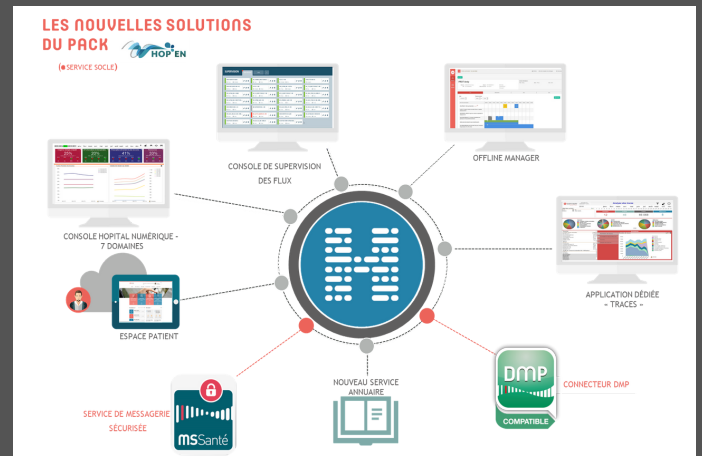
LES NOUVELLES SOLUTIONS DU PACK HOP'EN

(● SERVICE SOCLE)

CONSOLE DE SUPERVISION DES FLUX

OFFLINE MANAGER

CONSOLE HOPITAL NUMÉRIQUE - 7 DOMAINES

APPLICATION DÉDIÉE - TRACES -

ESPACE PATIENT

NOUVEAU SERVICE ANNUAIRE

DMP

COMPATIBLE

CONNECTEUR DMP

SERVICE DE MESSAGERIE SÉCURISÉE

MSSanté